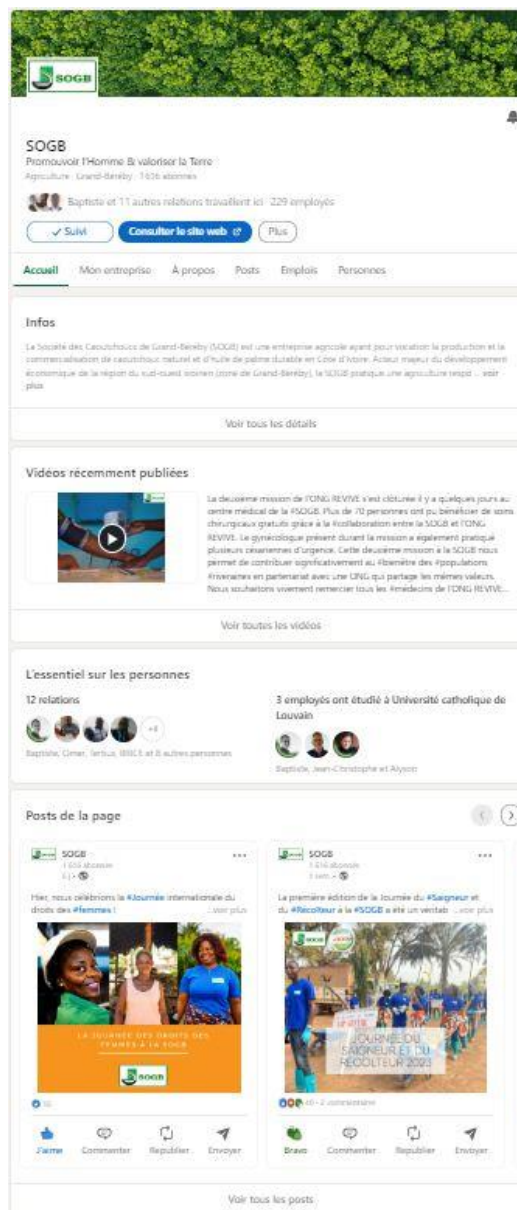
SOGB

SOGB
Promouvoir l'Homme & valoriser la Terre
Agriculture · Grand-Béréby · 1 636 abonnés

Baptiste et 11 autres relations travaillent ici · 229 employés

✓ Suivi | Consulter le site web | Plus

Accueil | Mon entreprise | À propos | Posts | Emplois | Personnes

Infos

La Société des Caoutchoucs de Grand-Béréby (SOGB) est une entreprise agricole ayant pour vocation la production et la commercialisation de caoutchouc naturel et d'huile de palme durable en Côte d'Ivoire. Acteur majeur du développement économique de la région du sud-ouest ivoirien (zone de Grand-Béréby), la SOGB pratique une agriculture respo ... voir plus

Voir tous les détails

Vidéos récemment publiées

La deuxième mission de l'ONG REVIVE s'est clôturée il y a quelques jours au centre médical de la #SOGB. Plus de 70 personnes ont pu bénéficier de soins chirurgicaux gratuits grâce à la #collaboration entre la SOGB et l'ONG REVIVE. Le gynécologue présent durant la mission a également pratiqué plusieurs césariennes d'urgence. Cette deuxième mission à la SOGB nous permet de contribuer significativement au #bienêtre des #populations riveraines en partenariat avec une ONG qui partage les mêmes valeurs. Nous souhaitons vivement remercier tous les #médecins de l'ONG REVIVE...

Voir toutes les vidéos

L'essentiel sur les personnes

12 relations

+4

Baptiste, Omer, Tertius, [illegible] et 8 autres personnes

3 employés ont étudié à Université catholique de Louvain

Baptiste, Jean-Christophe et Alyson

Posts de la page

SOGB
1 636 abonnés
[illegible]

Hier, nous célébrions la #Journée internationale du droits des #femmes ! ...voir plus

LA JOURNÉE DES DROITS DES FEMMES À LA SOGB

SOGB

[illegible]

J'aime | Commenter | Republier | Envoyer

SOGB
1 636 abonnés
1 sem. ·

La première édition de la Journée du #Saigneur et du #Récolteur à la #SOGB a été un ventab ...voir plus

SOGB

JOURNÉE DU SAIGNEUR ET DU RÉCOLTEUR 2023

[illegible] · 2 commentaires

Bravo | Commenter | Republier | Envoyer

Voir tous les posts